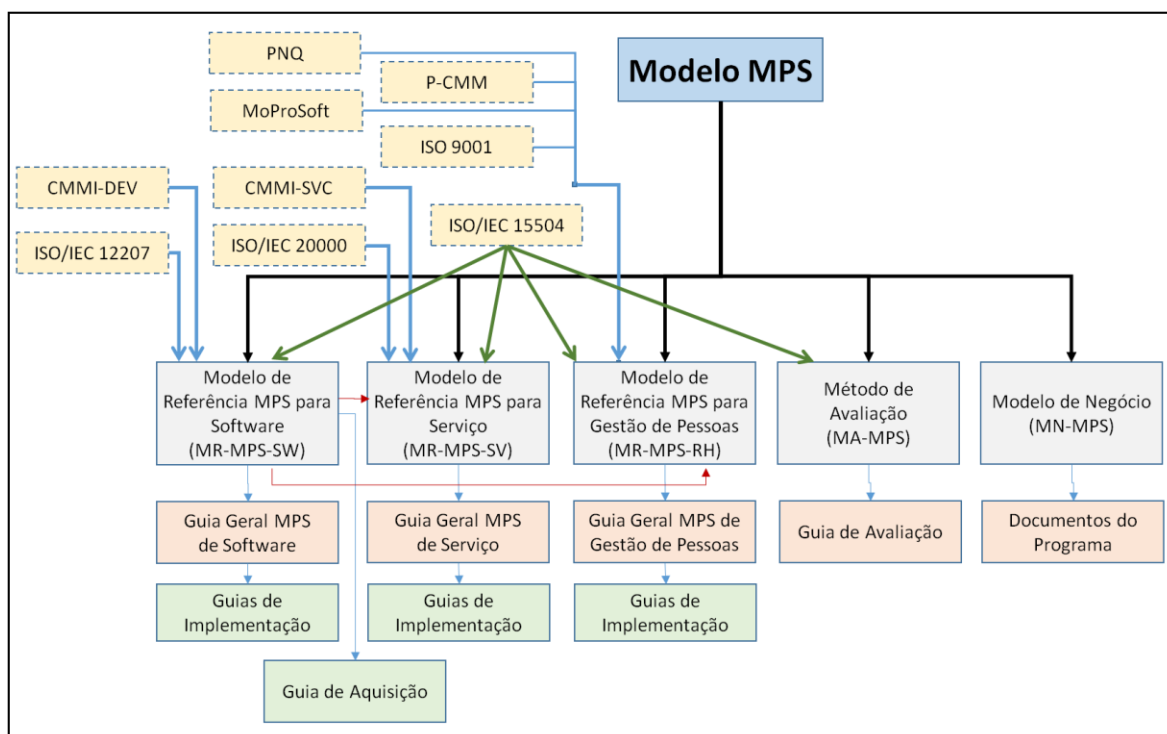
PNQ

P-CMM

MoProSoft

ISO 9001

Modelo MPS

CMMI-DEV

CMMI-SVC

ISO/IEC 15504

ISO/IEC 12207

ISO/IEC 20000

Modelo de Referência MPS para Software (MR-MPS-SW)

Modelo de Referência MPS para Serviço (MR-MPS-SV)

Modelo de Referência MPS para Gestão de Pessoas (MR-MPS-RH)

Método de Avaliação (MA-MPS)

Modelo de Negócio (MN-MPS)

Guia Geral MPS de Software

Guia Geral MPS de Serviço

Guia Geral MPS de Gestão de Pessoas

Guia de Avaliação

Documentos do Programa

Guias de Implementação

Guias de Implementação

Guias de Implementação

Guia de Aquisição